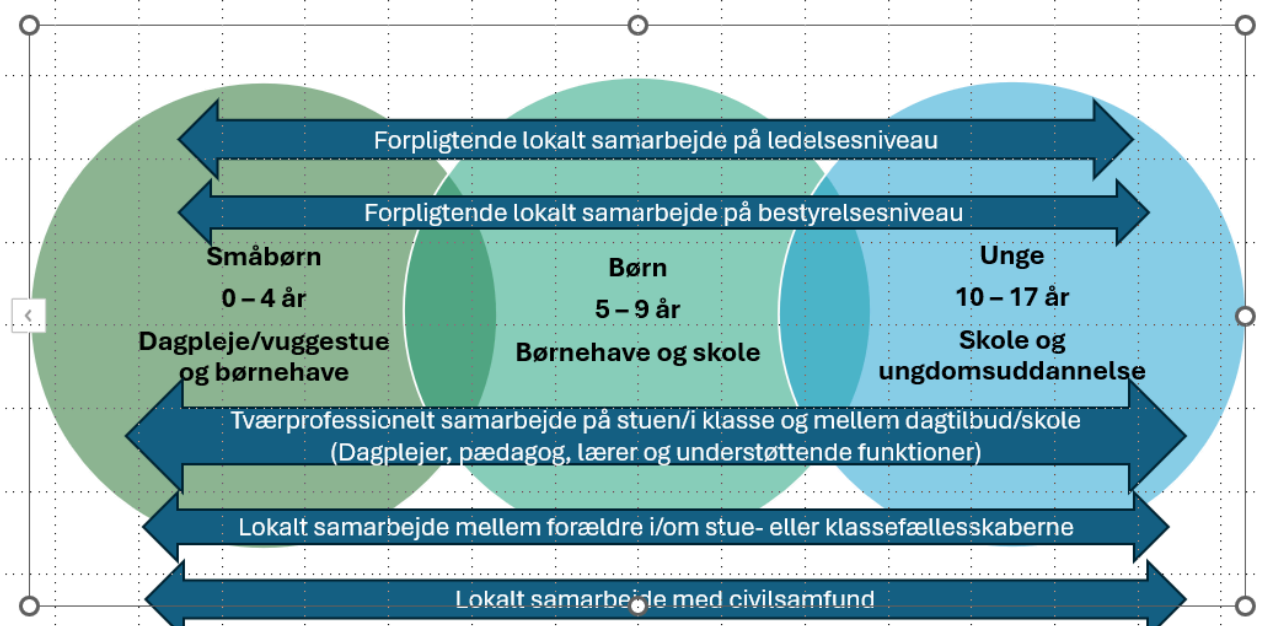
Forpligtende lokalt samarbejde på ledelsesniveau

Forpligtende lokalt samarbejde på bestyrelsesniveau

Småbørn

0 – 4 år

Dagpleje/vuggestue og børnehave

Børn

5 – 9 år

Børnehave og skole

Unge

10 – 17 år

Skole og ungdomsuddannelse

Tværprofessionelt samarbejde på stuen/i klasse og mellem dagtilbud/skole (Dagplejer, pædagog, lærer og understøttende funktioner)

Lokalt samarbejde mellem forældre i/om stue- eller klassefællesskaberne

Lokalt samarbejde med civilsamfund